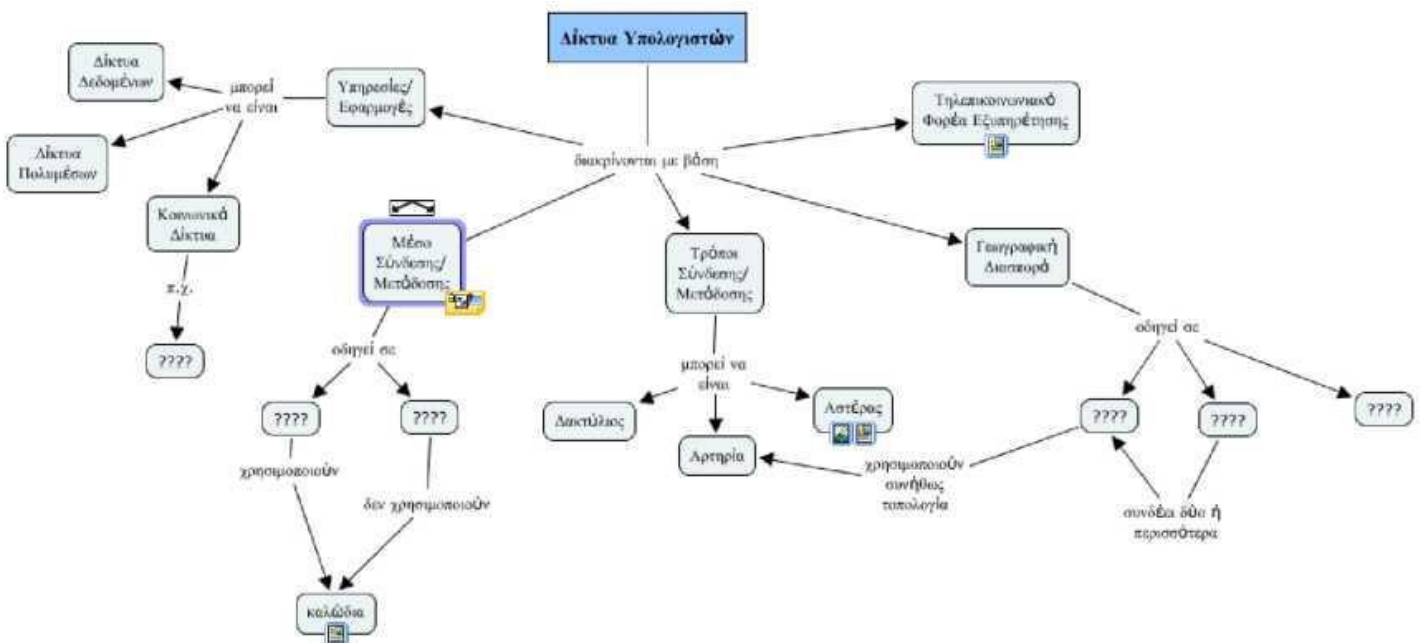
Δίκτυα Υπολογιστών

διακρίνονται με βάση

Υπηρεσίες/ Εφαρμογές

μπορεί να είναι

Δίκτυα Δεδομένων

Δίκτυα Πολυμέσων

Κοινωνικά Δίκτυα

π.χ.

????

Τηλεπικοινωνιακό Φορέα Εξυπηρέτησης

Μέσο Σύνδεσης/ Μετάδοσης

οδηγεί σε

????

????

χρησιμοποιούν

δεν χρησιμοποιούν

καλώδια

Τρόποι Σύνδεσης/ Μετάδοσης

μπορεί να είναι

Δακτύλιος

Αρτηρία

Αστέρας

χρησιμοποιούν συνήθως τοπολογία

Γεωγραφική Διασπορά

οδηγεί σε

????

????

????

συνδέει δύο ή περισσότερα